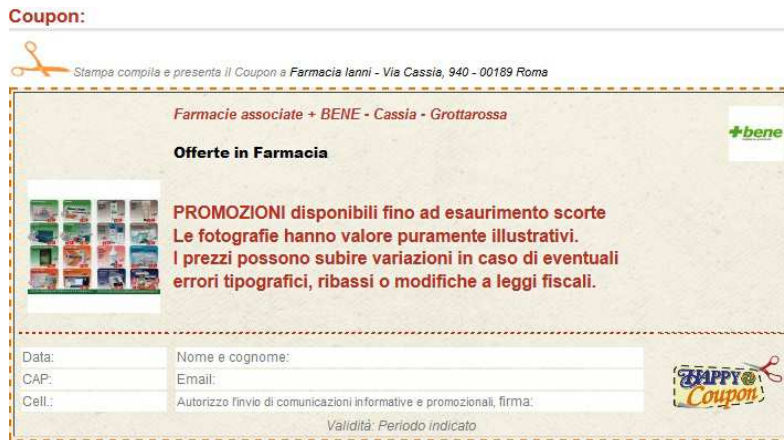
Coupon:

Stampa compila e presenta il Coupon a Farmacia Ianni - Via Cassia, 940 - 00189 Roma

Farmacie associate + BENE - Cassia - Grottarossa

+bene

Offerte in Farmacia

PROMOZIONI disponibili fino ad esaurimento scorte
Le fotografie hanno valore puramente illustrativi.
I prezzi possono subire variazioni in caso di eventuali errori tipografici, ribassi o modifiche a leggi fiscali.

| Data: | Nome e cognome: |
|---|---|
| CAP: | Email: |
| Cell.: | Autorizzo l'invio di comunicazioni informative e promozionali, firma: |

HAPPY Coupon

Validità: Periodo indicato